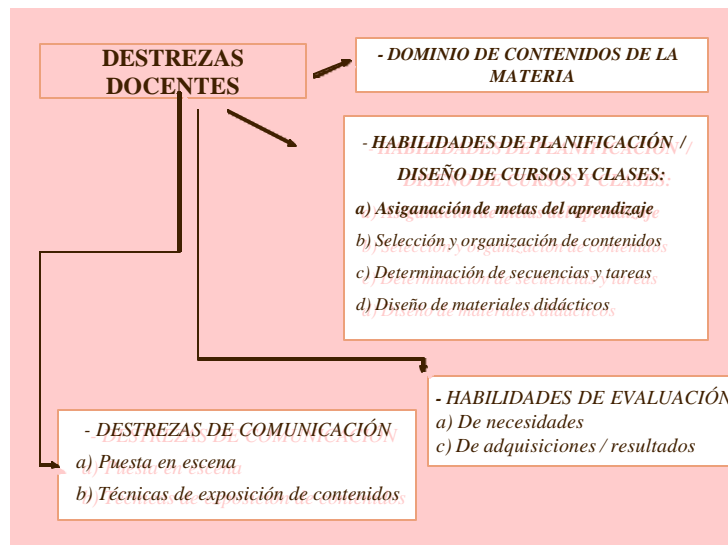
DESTREZAS DOCENTES

- DOMINIO DE CONTENIDOS DE LA MATERIA

- HABILIDADES DE PLANIFICACIÓN / DISEÑO DE CURSOS Y CLASES:
a) Asiganación de metas del aprendizaje
b) Selección y organización de contenidos
c) Determinación de secuencias y tareas
d) Diseño de materiales didácticos

- HABILIDADES DE EVALUACIÓN
a) De necesidades
c) De adquisiciones / resultados

- DESTREZAS DE COMUNICACIÓN
a) Puesta en escena
b) Técnicas de exposición de contenidos